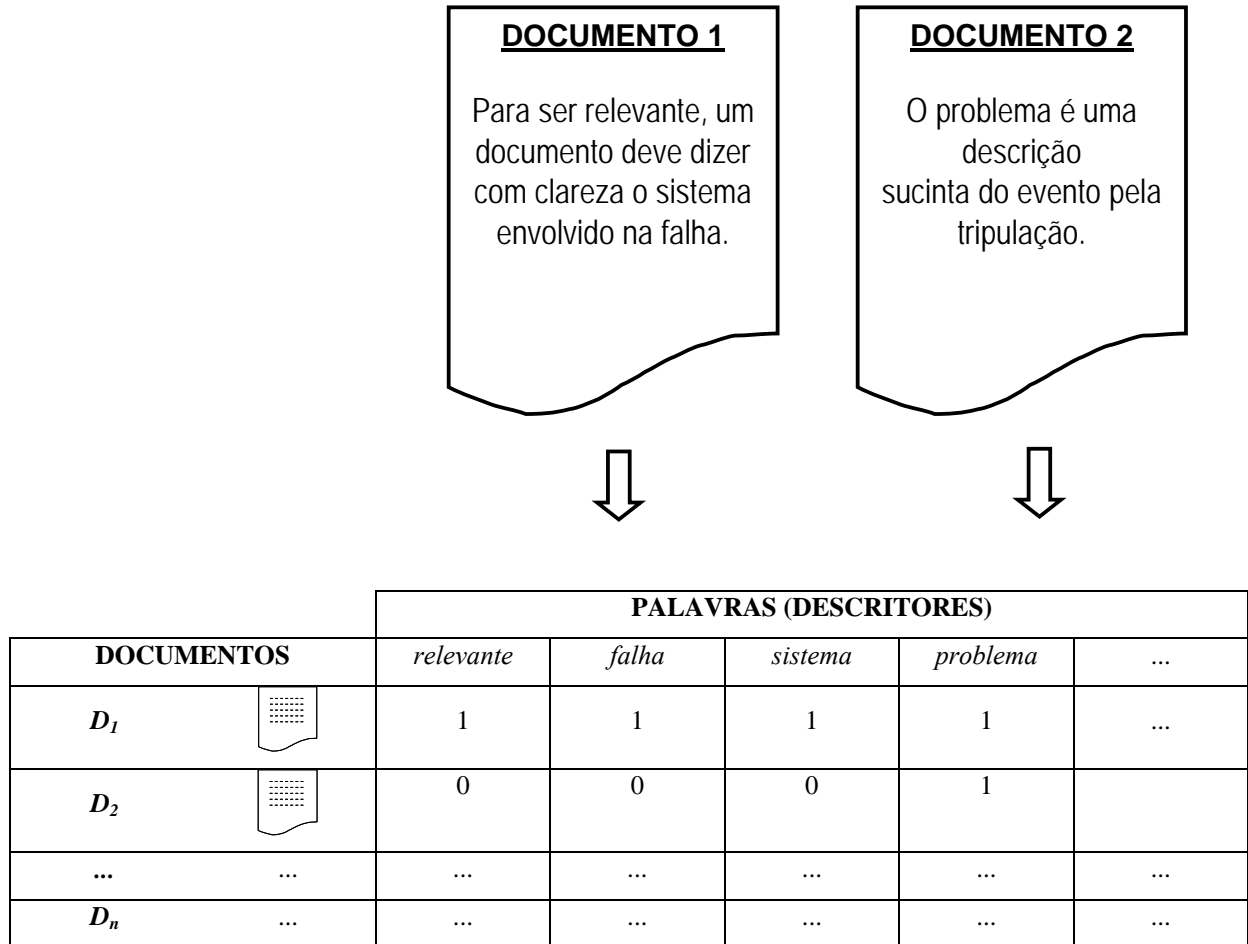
**DOCUMENTO 1**

Para ser relevante, um documento deve dizer com clareza o sistema envolvido na falha.

**DOCUMENTO 2**

O problema é uma descrição sucinta do evento pela tripulação.

| | | PALAVRAS (DESCRITORES) | | | | |
|---|---|---|---|---|---|---|
| DOCUMENTOS | | relevante | falha | sistema | problema | ... |
| $D_1$ | | 1 | 1 | 1 | 1 | ... |
| $D_2$ | | 0 | 0 | 0 | 1 | |
| ... | ... | ... | ... | ... | ... | ... |
| $D_n$ | ... | ... | ... | ... | ... | ... |